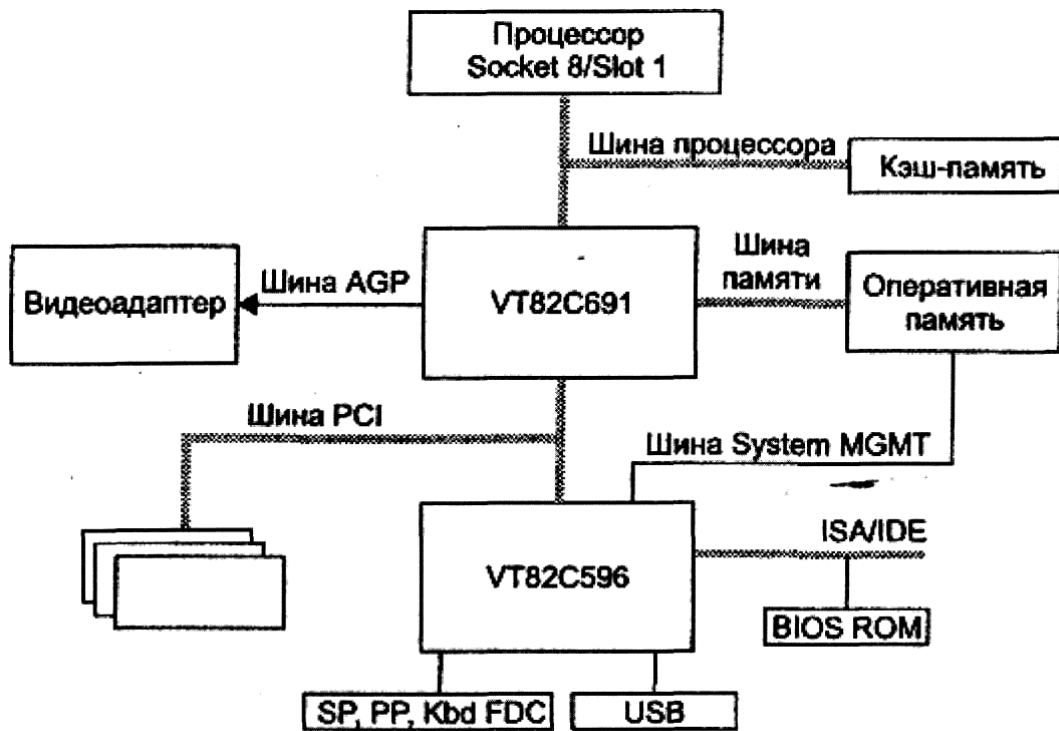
Процессор
Socket 8/Slot 1

Шина процессора

Кэш-память

Видеоадаптер

Шина AGP

VT82C691

Шина памяти

Оперативная память

Шина PCI

Шина System MGMT

VT82C596

ISA/IDE

BIOS ROM

SP, PP, Kbd FDC

USB